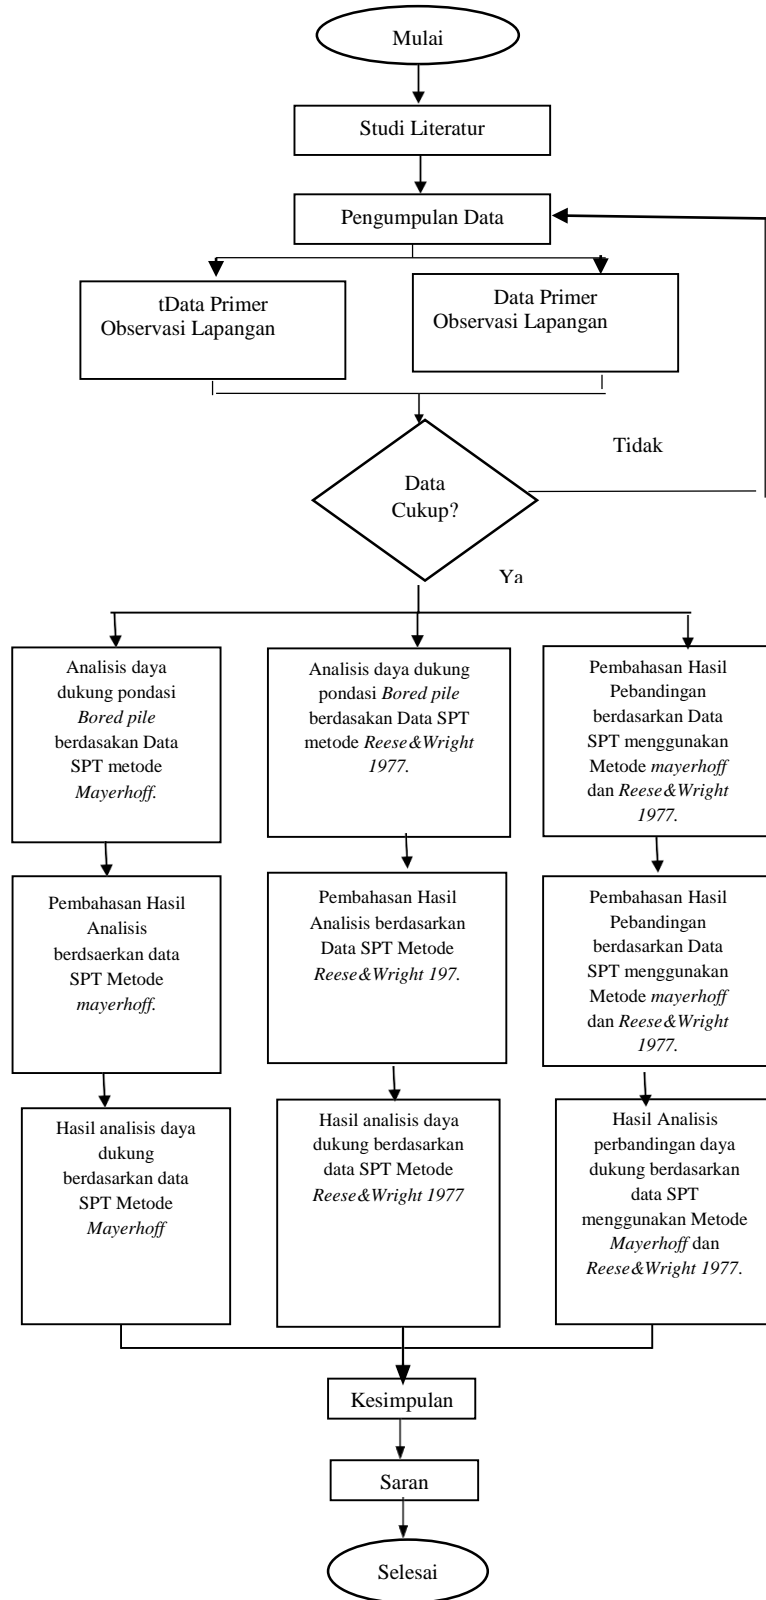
Mulai

Studi Literatur

Pengumpulan Data

tData Primer
Observasi Lapangan

Data Primer
Observasi Lapangan

Tidak

Data
Cukup?

Ya

Analisis daya dukung pondasi *Bored pile* berdasakan Data SPT metode *Mayerhoff.*

Analisis daya dukung pondasi *Bored pile* berdasakan Data SPT metode *Reese&Wright 1977.*

Pembahasan Hasil Pebandingan berdasarkan Data SPT menggunakan Metode *mayerhoff* dan *Reese&Wright 1977.*

Pembahasan Hasil Analisis berdsaerkan data SPT Metode *mayerhoff.*

Pembahasan Hasil Analisis berdasarkan Data SPT Metode *Reese&Wright 197.*

Pembahasan Hasil Pebandingan berdasarkan Data SPT menggunakan Metode *mayerhoff* dan *Reese&Wright 1977.*

Hasil analisis daya dukung berdasarkan data SPT Metode *Mayerhoff*

Hasil analisis daya dukung berdasarkan data SPT Metode *Reese&Wright 1977*

Hasil Analisis perbandingan daya dukung berdasarkan data SPT menggunakan Metode *Mayerhoff* dan *Reese&Wright 1977.*

Kesimpulan

Saran

Selesai